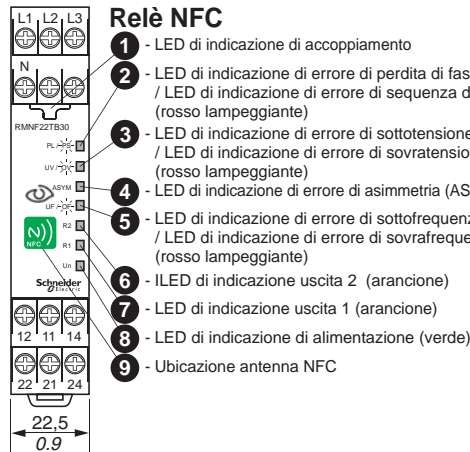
L1 L2 L3

N

RMNF22TB30

PL

UV

ASYM

UF OF

R2

R1

Un

N))
NFC

Schneider Electric

12 11 14

22 21 24

22,5
0.9

Relè NFC

1 - LED di indicazione di accoppiamento

2 - LED di indicazione di errore di perdita di fas / LED di indicazione di errore di sequenza d (rosso lampeggiante)

3 - LED di indicazione di errore di sottotensione / LED di indicazione di errore di sovratensio (rosso lampeggiante)

4 - LED di indicazione di errore di asimmetria (AS

5 - LED di indicazione di errore di sottofrequenz / LED di indicazione di errore di sovrafreque (rosso lampeggiante)

6 - ILED di indicazione uscita 2 (arancione)

7 - LED di indicazione uscita 1 (arancione)

8 - LED di indicazione di alimentazione (verde)

9 - Ubicazione antenna NFC